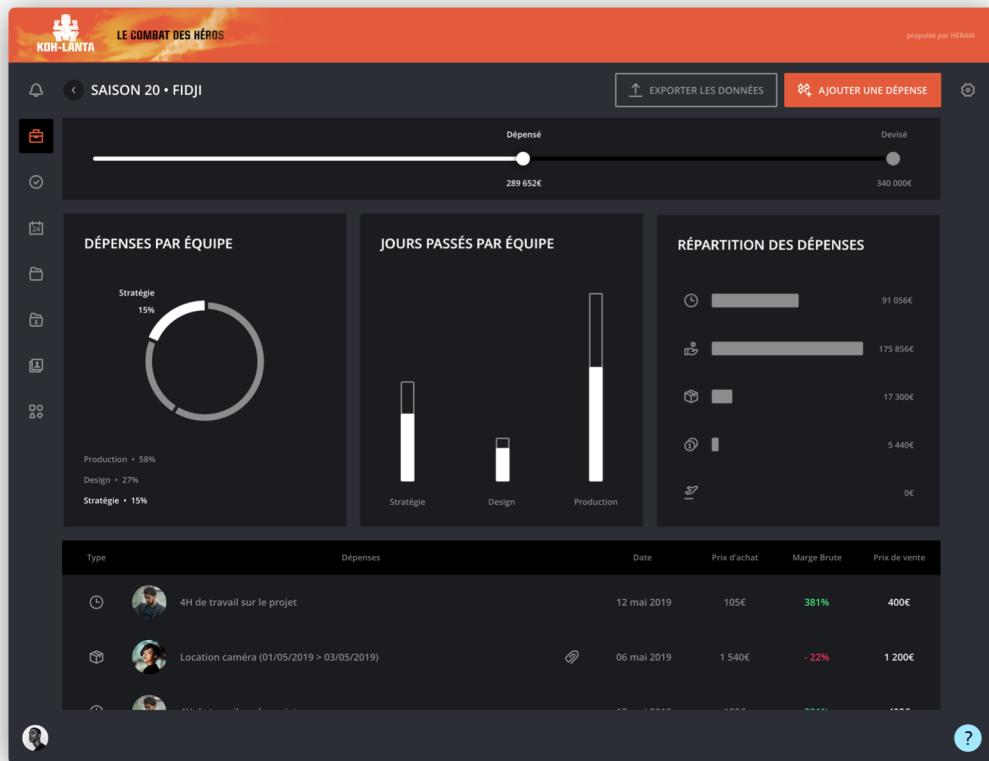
KOH-LANTA LE COMBAT DES HÉROS

propulsé par HERAW

SAISON 20 • FIDJI

EXPORTER LES DONNÉES

AJOUTER UNE DÉPENSE

Dépensé

289 652€

Devisé

340 000€

DÉPENSES PAR ÉQUIPE

Stratégie
15%

Production • 58%
Design • 27%
Stratégie • 15%

JOURS PASSÉS PAR ÉQUIPE

Stratégie

Design

Production

RÉPARTITION DES DÉPENSES

91 056€

175 856€

17 300€

5 440€

0€

| Type | Dépenses | Date | Prix d'achat | Marge Brute | Prix de vente |
|---|---|---|---|---|---|
| | 4H de travail sur le projet | 12 mai 2019 | 105€ | 381% | 400€ |
| | Location caméra (01/05/2019 > 03/05/2019) | 06 mai 2019 | 1 540€ | - 22% | 1 200€ |
| | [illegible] | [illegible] | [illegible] | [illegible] | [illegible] |

?